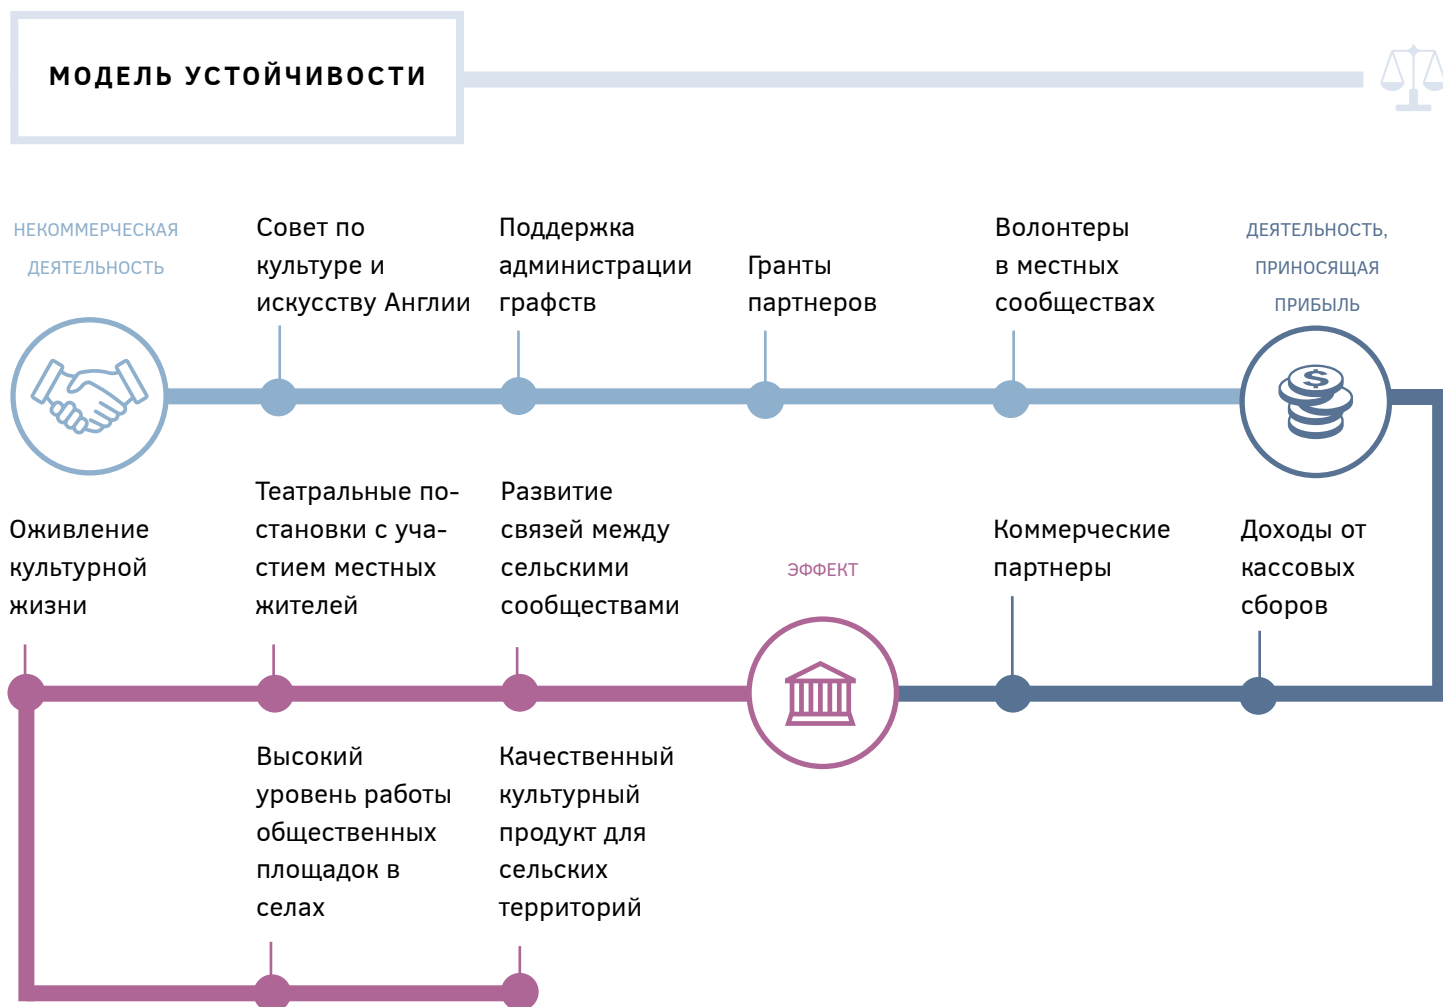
МОДЕЛЬ УСТОЙЧИВОСТИ

НЕКОММЕРЧЕСКАЯ ДЕЯТЕЛЬНОСТЬ

Совет по культуре и искусству Англии

Поддержка администрации графств

Гранты партнеров

Волонтеры в местных сообществах

ДЕЯТЕЛЬНОСТЬ, ПРИНОСЯЩАЯ ПРИБЫЛЬ

Оживление культурной жизни

Театральные постановки с участием местных жителей

Развитие связей между сельскими сообществами

ЭФФЕКТ

Коммерческие партнеры

Доходы от кассовых сборов

Высокий уровень работы общественных площадок в селах

Качественный культурный продукт для сельских территорий